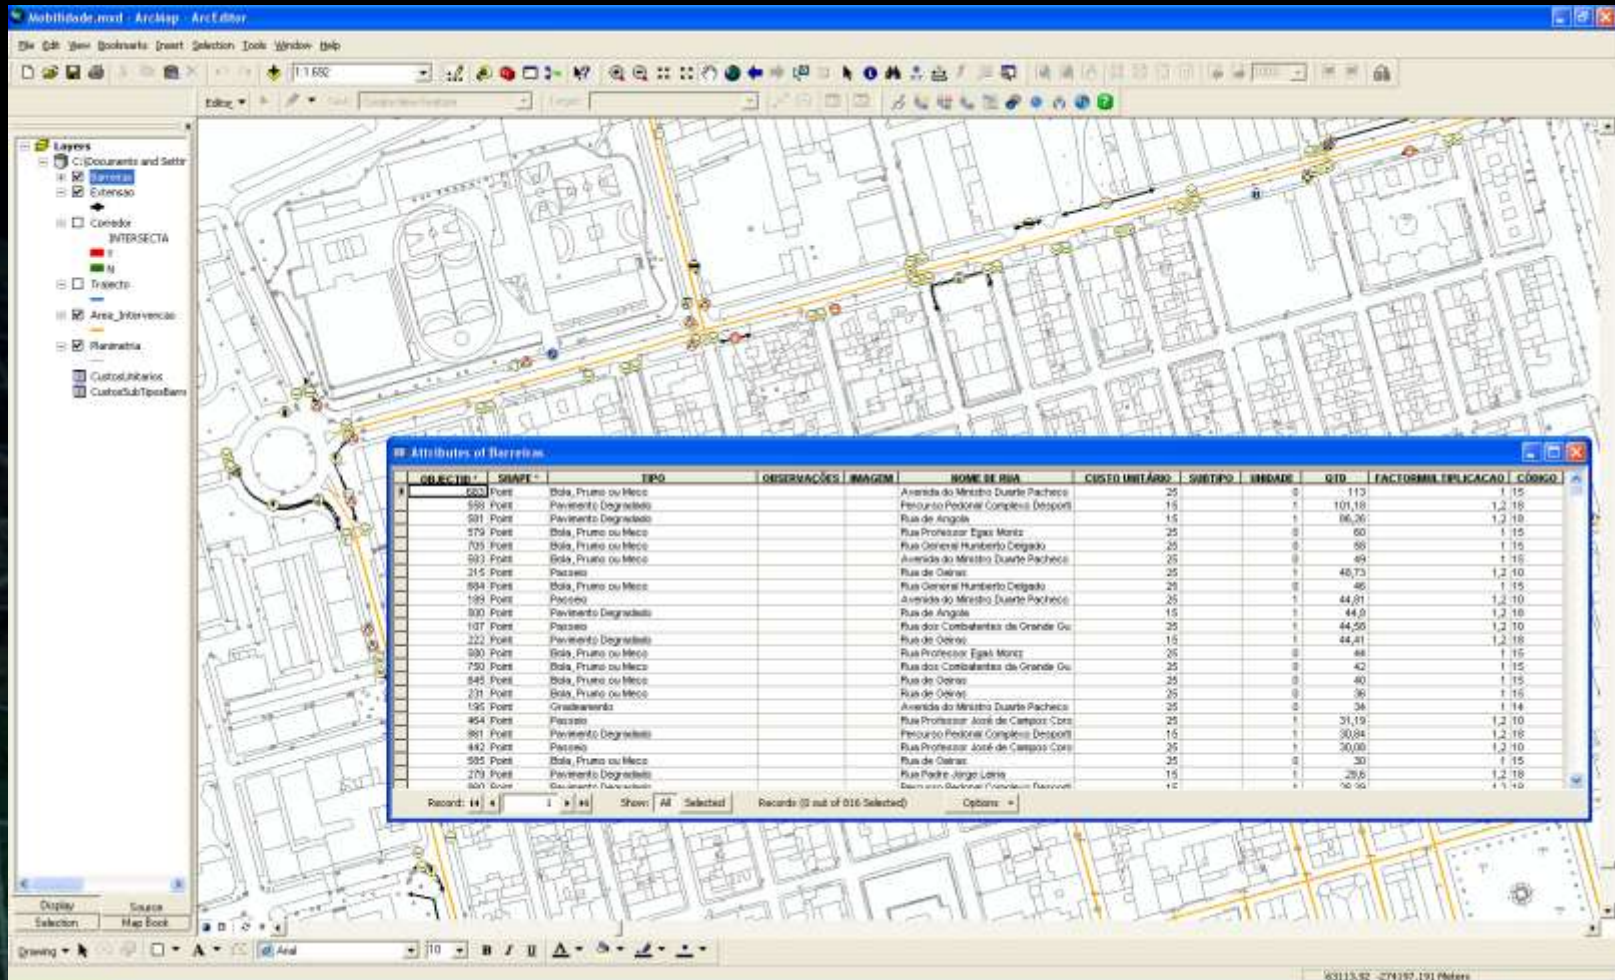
Mobilidade.mxd - ArcMap - ArcEditor

File Edit View Bookmarks Insert Selection Tools Window Help

1:1.692

Editor ▾

Layers
C:\Documents and Settir
Barreiras
Extensao
Corredor
INTERSECTA
Y
N
Trajecto
Area_Intervencao
Planimetria
CustosUnitarios
CustosSubTiposBarri

Attributes of Barreiras

| OBJECTID * | SHAPE * | TIPO | OBSERVAÇÕES | IMAGEM | NOME DE RUA | CUSTO UNITÁRIO | SUBTIPO | UNIDADE | QTD | FACTORMULTIPLICACAO | CÓDIGO |
|---|---|---|---|---|---|---|---|---|---|---|---|
| 683 | Point | Bola, Pruno ou Meco | | | Avenida do Ministro Duarte Pacheco | 25 | | 0 | 113 | 1 | 15 |
| 558 | Point | Pavimento Degradado | | | Percurso Pedonal Complexo Desport | 15 | | 1 | 101,18 | 1,2 | 18 |
| 581 | Point | Pavimento Degradado | | | Rua de Angola | 15 | | 1 | 86,26 | 1,2 | 18 |
| 579 | Point | Bola, Pruno ou Meco | | | Rua Professor Egas Moniz | 25 | | 0 | 60 | 1 | 15 |
| 705 | Point | Bola, Pruno ou Meco | | | Rua General Humberto Delgado | 25 | | 0 | 58 | 1 | 15 |
| 683 | Point | Bola, Pruno ou Meco | | | Avenida do Ministro Duarte Pacheco | 25 | | 0 | 49 | 1 | 15 |
| 215 | Point | Passeio | | | Rua de Oeiras | 25 | | 1 | 48,73 | 1,2 | 10 |
| 684 | Point | Bola, Pruno ou Meco | | | Rua General Humberto Delgado | 25 | | 0 | 46 | 1 | 15 |
| 189 | Point | Passeio | | | Avenida do Ministro Duarte Pacheco | 25 | | 1 | 44,81 | 1,2 | 10 |
| 500 | Point | Pavimento Degradado | | | Rua de Angola | 15 | | 1 | 44,8 | 1,2 | 18 |
| 107 | Point | Passeio | | | Rua dos Combatentes da Grande Gu | 25 | | 1 | 44,58 | 1,2 | 10 |
| 222 | Point | Pavimento Degradado | | | Rua de Oeiras | 15 | | 1 | 44,41 | 1,2 | 18 |
| 580 | Point | Bola, Pruno ou Meco | | | Rua Professor Egas Moniz | 25 | | 0 | 44 | 1 | 15 |
| 750 | Point | Bola, Pruno ou Meco | | | Rua dos Combatentes da Grande Gu | 25 | | 0 | 42 | 1 | 15 |
| 645 | Point | Bola, Pruno ou Meco | | | Rua de Oeiras | 25 | | 0 | 40 | 1 | 15 |
| 231 | Point | Bola, Pruno ou Meco | | | Rua de Oeiras | 25 | | 0 | 36 | 1 | 15 |
| 195 | Point | Gradeamento | | | Avenida do Ministro Duarte Pacheco | 25 | | 0 | 36 | 1 | 14 |
| 464 | Point | Passeio | | | Rua Professor José de Campos Coro | 25 | | 1 | 31,19 | 1,2 | 10 |
| 561 | Point | Pavimento Degradado | | | Percurso Pedonal Complexo Desport | 15 | | 1 | 30,84 | 1,2 | 18 |
| 442 | Point | Passeio | | | Rua Professor José de Campos Coro | 25 | | 1 | 30,08 | 1,2 | 10 |
| 585 | Point | Bola, Pruno ou Meco | | | Rua de Oeiras | 25 | | 0 | 30 | 1 | 15 |
| 279 | Point | Pavimento Degradado | | | Rua Padre Jorge Leiria | 15 | | 1 | 28,6 | 1,2 | 18 |

Record: 1 Show: All Selected Records (0 out of 816 Selected) Options ▾

Display Source
Selection Map Book

Drawing ▾ Arial 10 B I U A

93113,92 -274197,191 Meters